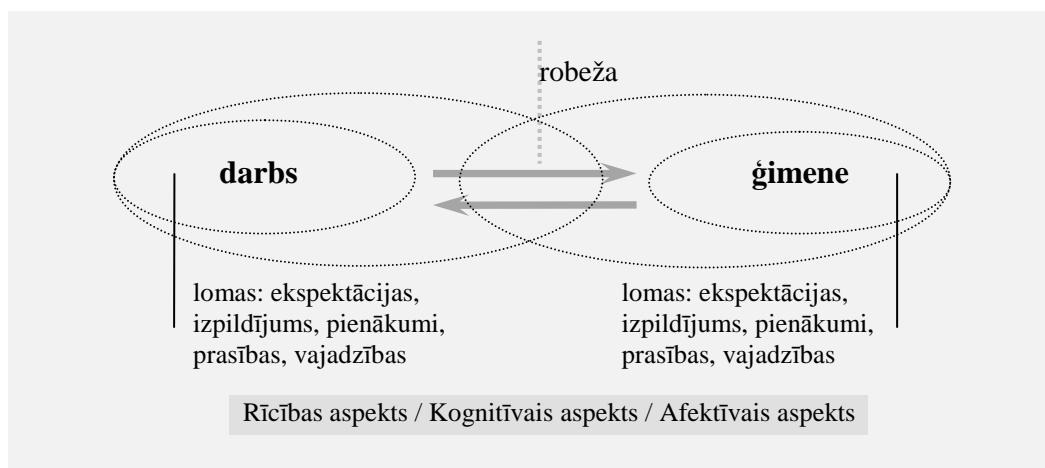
robeža

darbs

ģimene

lomas: ekspektācijas, izpildījums, pienākumi, prasības, vajadzības

lomas: ekspektācijas, izpildījums, pienākumi, prasības, vajadzības

Rīcības aspekts / Kognitīvais aspekts / Afektīvais aspekts